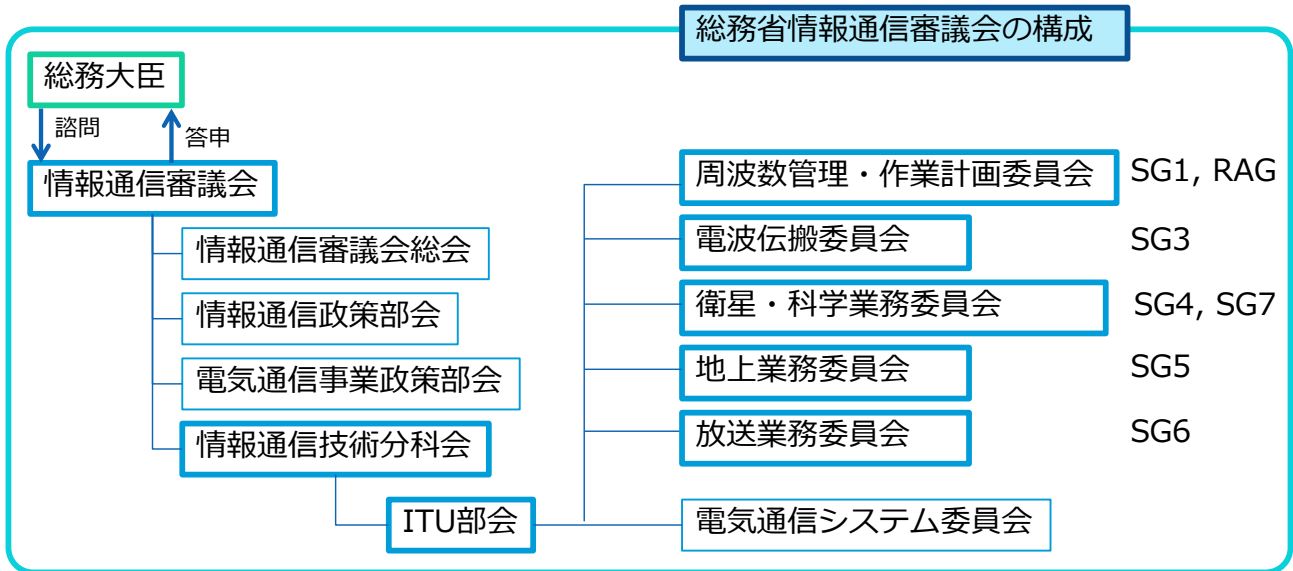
総務省情報通信審議会の構成

総務大臣

諮問

答申

情報通信審議会

情報通信審議会総会

情報通信政策部会

電気通信事業政策部会

情報通信技術分科会

ITU部会

周波数管理・作業計画委員会 SG1, RAG

電波伝搬委員会 SG3

衛星・科学業務委員会 SG4, SG7

地上業務委員会 SG5

放送業務委員会 SG6

電気通信システム委員会